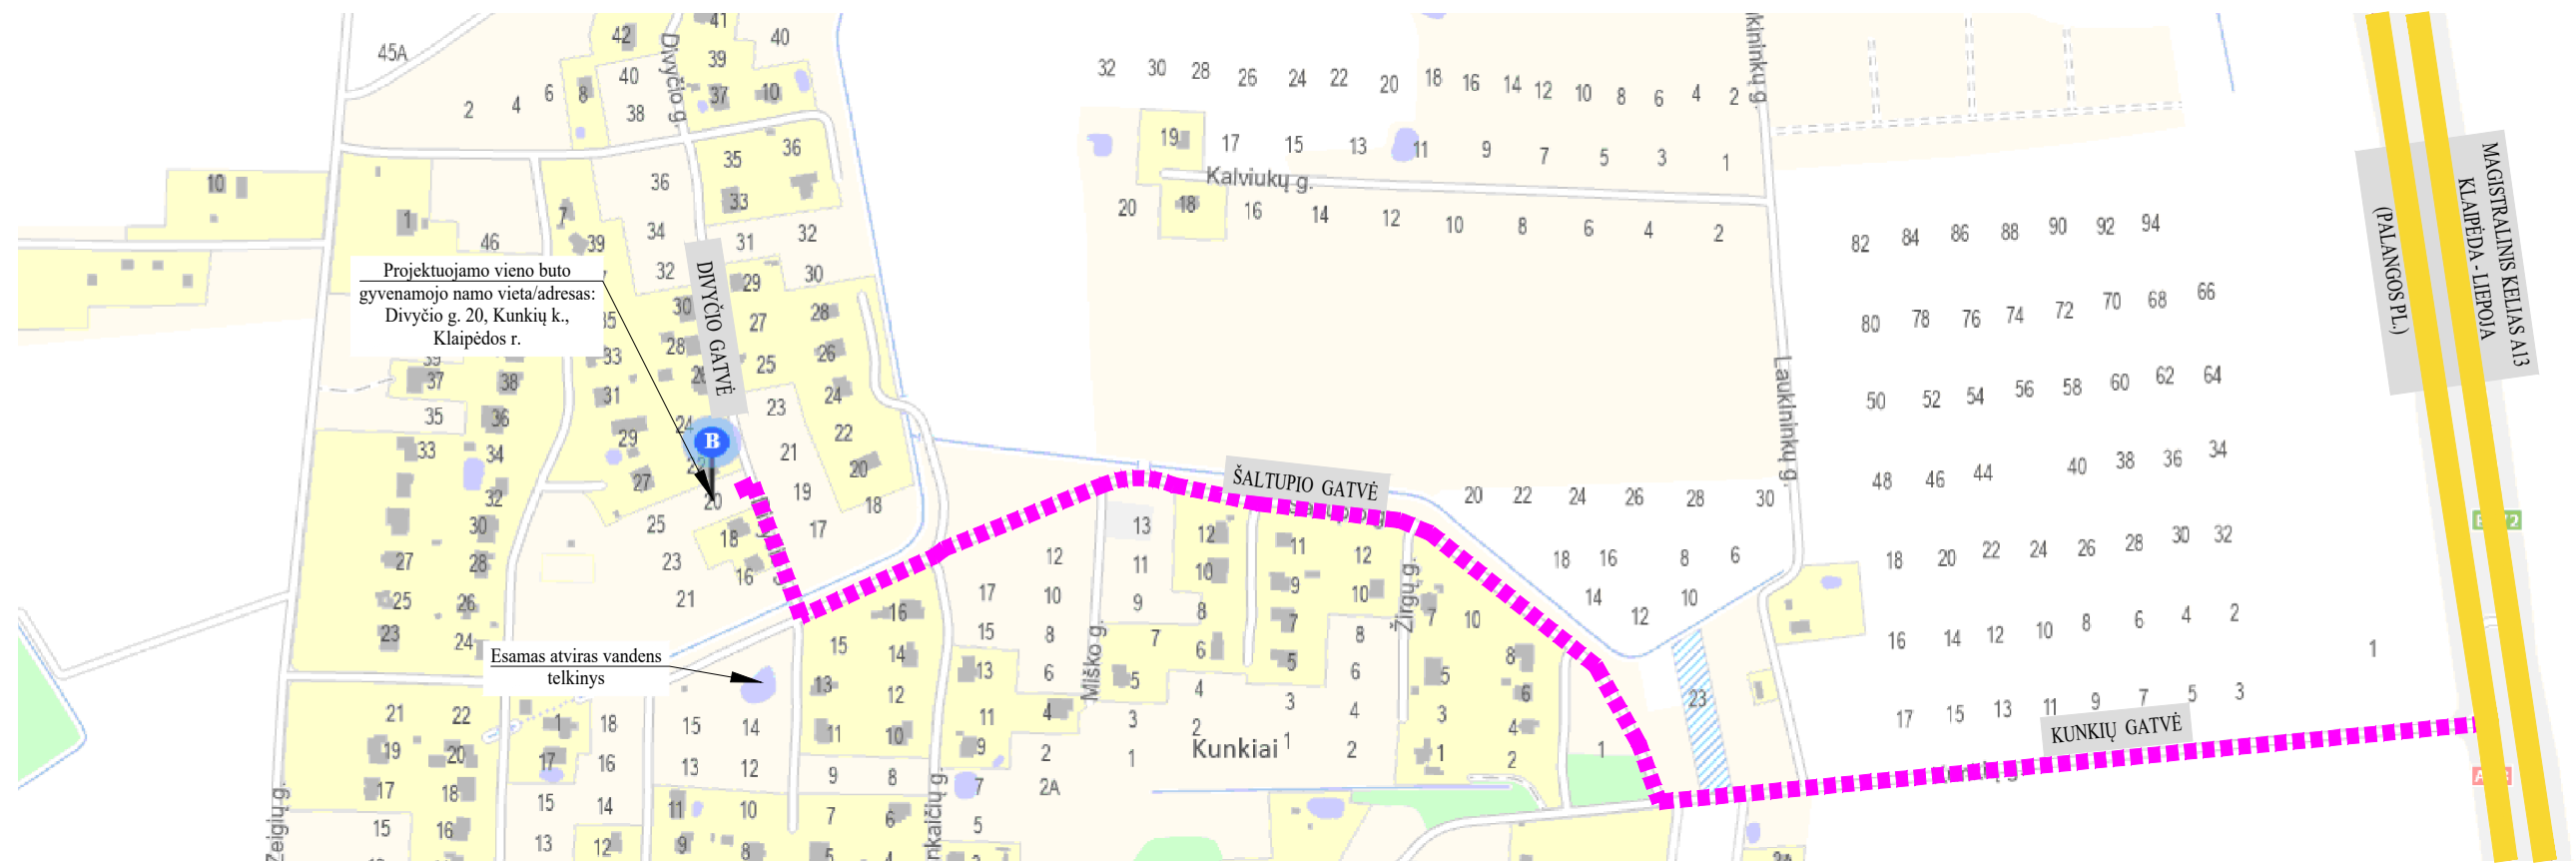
Projektuojamo vieno buto gyvenamojo namo vieta/adresas: Divyčio g. 20, Kunkių k., Klaipėdos r.

Esamas atviras vandens telkinys

DIVYČIO GATVĖ

ŠALTUPIO GATVĖ

KUNKIŲ GATVĖ

MAGISTRALINIS KELIAS A13 KLAIPĖDA - LIEPOJA

(PALANGOS PL.)

Divyčio g.

Kalviukų g.

Kininkų g.

Laukininkų g.

Miško g.

Žirgų g.

Zeigių g.

Kunkiai

B

45A

42 41 40 39 40 38 37 10 2 4 6 8 36 35 36 33 10 1 46 7 39 34 31 32 32 30 29 30 28 27 28 26 25 35 33 39 37 38 35 36 31 24 23 22 29 33 34 21 20 27 32 19 20 18 30 25 17 18 27 28 23 16 25 26 21 23 24 16 15 14 13 12 21 22 11 10 19 20 1 18 17 16 15 14 13 12 15 14 13 12 11 10 9 8 9 7 6 8 5 4

17 15 13 12 10 8 6 4 11 9 2 7 5 2A 13 11 9 7 5 3 1 12 10 8 6 4 2 11 9 7 5 3 1 12 10 8 6 4 2 7 5 3 1 10 8 6 4 2 1 23

32 30 28 26 24 22 20 18 16 14 12 10 8 6 4 2 19 17 15 13 11 9 7 5 3 1 20 18 16 14 12 10 8 6 4 2

82 84 86 88 90 92 94 80 78 76 74 72 70 68 66 50 52 54 56 58 60 62 64 48 46 44 40 38 36 34 20 22 24 26 28 30 18 16 8 6 14 12 10 18 20 22 24 26 28 30 32 16 14 12 10 8 6 4 2 1 17 15 13 11 9 7 5 3